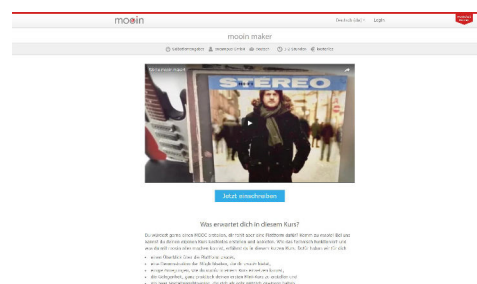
mooin

Deutsch (de) Login

mooin maker

Selbstlernangebot oncampus GmbH Deutsch 2-3 Stunden Beliebig

STEREO

Jetzt einschreiben

Was erwartet dich in diesem Kurs?

Du wünschst gerne einen MOOC erstellen, ab nicht so ist eine Plattform dafür? Kannst du ersetzt? Bei und spannt du deinen eigenen Kurs konkrete entwickeln und gestalten. Wie das funktioniert erkläre ich und was du mit mooin alles machen kannst, erfährst du in diesem kurzen Kurs. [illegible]

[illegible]
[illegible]
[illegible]
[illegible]
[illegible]